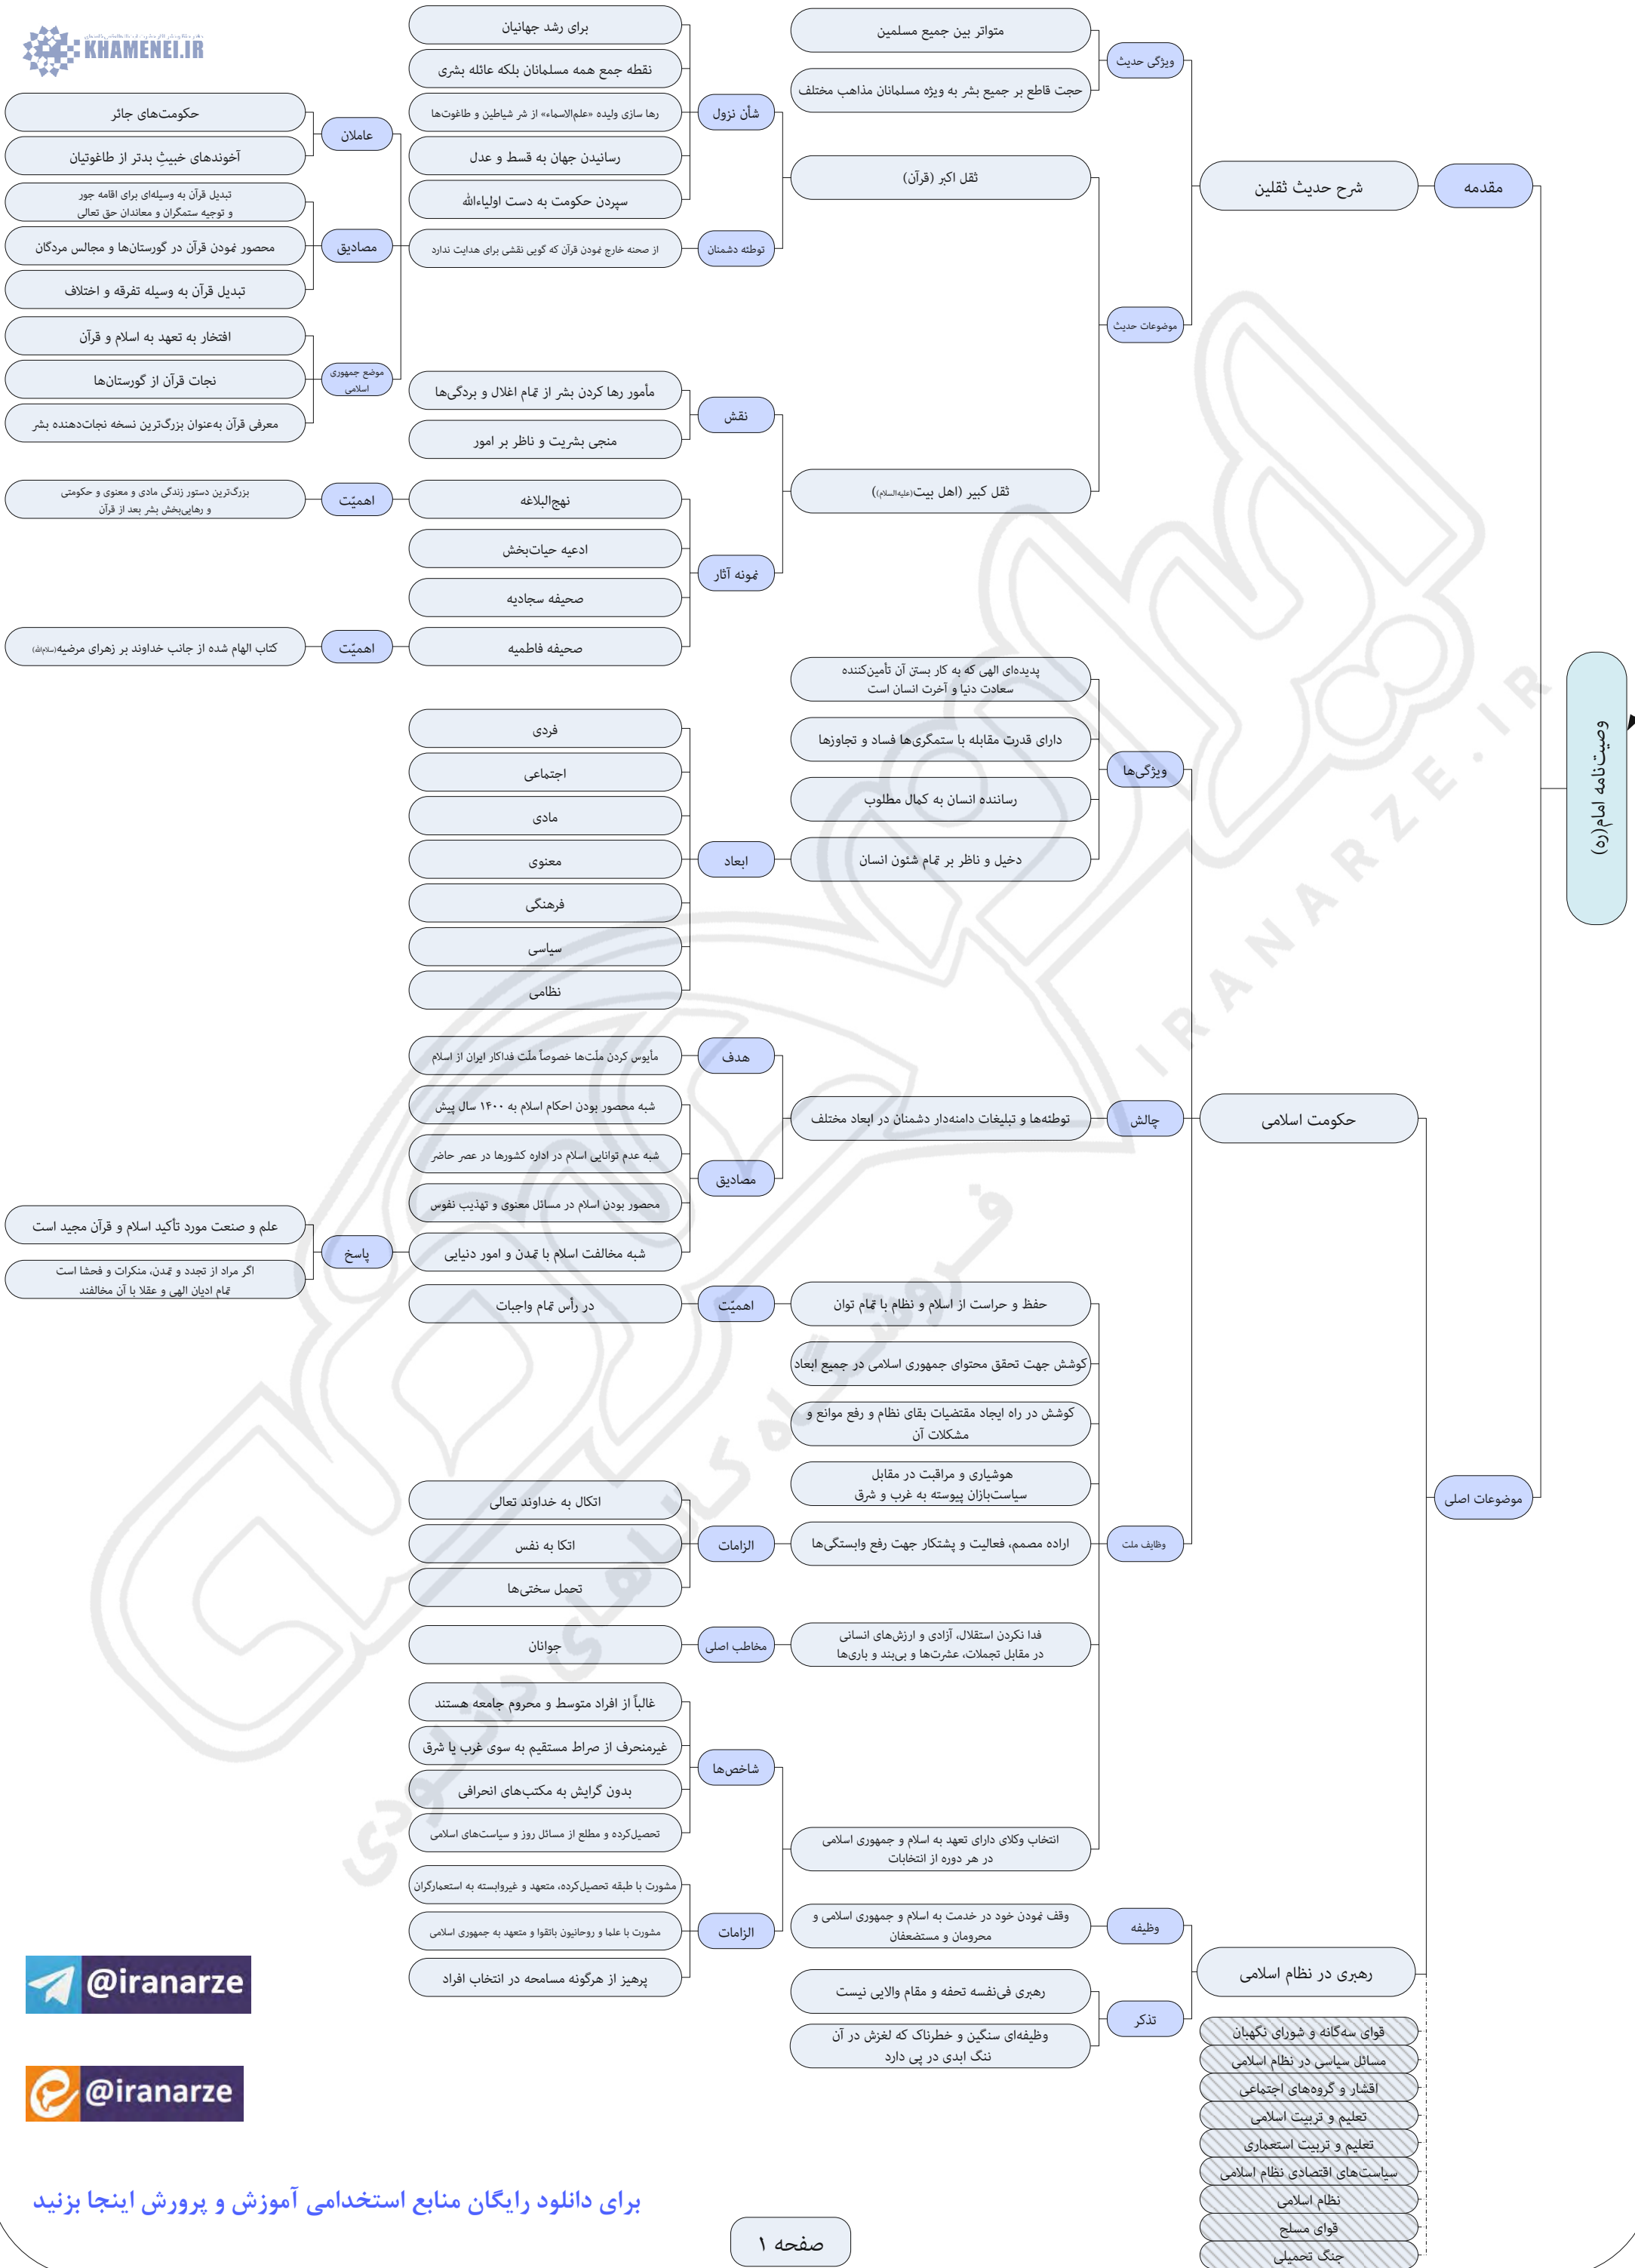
KHAMENEI.IR

وصیت‌نامه امام(ره)

مقدمه

شرح حدیث ثقلین

ویژگی حدیث

متواتر بین جمیع مسلمین

حجت قاطع بر جمیع بشر به ویژه مسلمانان مذاهب مختلف

موضوعات حدیث

ثقل اکبر (قرآن)

شأن نزول

برای رشد جهانیان

نقطه جمع همه مسلمانان بلکه عائله بشری

رها سازی ولیده «علم‌الاسماء» از شر شیاطین و طاغوت‌ها

رساندن جهان به قسط و عدل

سپردن حکومت به دست اولیاءالله

توطئه دشمنان

از صحنه خارج نمودن قرآن که گویی نقشی برای هدایت ندارد

عاملان

حکومت‌های جائر

آخوندهای خبیثِ بدتر از طاغوتیان

مصادیق

تبدیل قرآن به وسیله‌ای برای اقامه جور و توجیه ستمگران و معاندان حق تعالی

محصور نمودن قرآن در گورستان‌ها و مجالس مردگان

تبدیل قرآن به وسیله تفرقه و اختلاف

موضع جمهوری اسلامی

افتخار به تعهد به اسلام و قرآن

نجات قرآن از گورستان‌ها

معرفی قرآن به‌عنوان بزرگ‌ترین نسخه نجات‌دهنده بشر

ثقل کبیر (اهل بیت(علیهم‌السلام))

نقش

مأمور رها کردن بشر از تمام اغلال و بردگی‌ها

منجی بشریت و ناظر بر امور

نمونه آثار

نهج‌البلاغه

اهمیّت

بزرگ‌ترین دستور زندگی مادی و معنوی و حکومتی و رهایی‌بخش بشر بعد از قرآن

ادعیه حیات‌بخش

صحیفه سجادیه

صحیفه فاطمیه

اهمیّت

کتاب الهام شده از جانب خداوند بر زهرای مرضیه(سلام‌الله)

حکومت اسلامی

ویژگی‌ها

پدیده‌ای الهی که به کار بستن آن تأمین‌کننده سعادت دنیا و آخرت انسان است

دارای قدرت مقابله با ستمگری‌ها فساد و تجاوزها

رساننده انسان به کمال مطلوب

دخیل و ناظر بر تمام شئون انسان

ابعاد

فردی

اجتماعی

مادی

معنوی

فرهنگی

سیاسی

نظامی

چالش

توطئه‌ها و تبلیغات دامنه‌دار دشمنان در ابعاد مختلف

هدف

مأیوس کردن ملت‌ها خصوصاً ملّت فداکار ایران از اسلام

مصادیق

شبه محصور بودن احکام اسلام به ۱۴۰۰ سال پیش

شبه عدم توانایی اسلام در اداره کشورها در عصر حاضر

محصور بودن اسلام در مسائل معنوی و تهذیب نفوس

شبه مخالفت اسلام با تمدن و امور دنیایی

پاسخ

علم و صنعت مورد تأکید اسلام و قرآن مجید است

اگر مراد از تجدد و تمدن، منکرات و فحشا است تمام ادیان الهی و عقلا با آن مخالفند

وظایف ملت

حفظ و حراست از اسلام و نظام با تمام توان

اهمیّت

در رأس تمام واجبات

کوشش جهت تحقق محتوای جمهوری اسلامی در جمیع ابعاد

کوشش در راه ایجاد مقتضیات بقای نظام و رفع موانع و مشکلات آن

هوشیاری و مراقبت در مقابل سیاست‌بازان پیوسته به غرب و شرق

اراده مصمم، فعالیت و پشتکار جهت رفع وابستگی‌ها

الزامات

اتکال به خداوند تعالی

اتکا به نفس

تحمل سختی‌ها

فدا نکردن استقلال، آزادی و ارزش‌های انسانی در مقابل تجملات، عشرت‌ها و بی‌بند و باری‌ها

مخاطب اصلی

جوانان

انتخاب وکلای دارای تعهد به اسلام و جمهوری اسلامی در هر دوره از انتخابات

شاخص‌ها

غالباً از افراد متوسط و محروم جامعه هستند

غیرمنحرف از صراط مستقیم به سوی غرب یا شرق

بدون گرایش به مکتب‌های انحرافی

تحصیل‌کرده و مطلع از مسائل روز و سیاست‌های اسلامی

الزامات

مشورت با طبقه تحصیل‌کرده، متعهد و غیروابسته به استعمارگران

مشورت با علما و روحانیون باتقوا و متعهد به جمهوری اسلامی

پرهیز از هرگونه مسامحه در انتخاب افراد

موضوعات اصلی

رهبری در نظام اسلامی

وظیفه

وقف نمودن خود در خدمت به اسلام و جمهوری اسلامی و محرومان و مستضعفان

تذکر

رهبری فی‌نفسه تحفه و مقام والایی نیست

وظیفه‌ای سنگین و خطرناک که لغزش در آن ننگ ابدی در پی دارد

قوای سه‌گانه و شورای نگهبان

مسائل سیاسی در نظام اسلامی

اقشار و گروه‌های اجتماعی

تعلیم و تربیت اسلامی

تعلیم و تربیت استعماری

سیاست‌های اقتصادی نظام اسلامی

نظام اسلامی

قوای مسلح

جنگ تحمیلی

@iranarze

@iranarze

برای دانلود رایگان منابع استخدامی آموزش و پرورش اینجا بزنید

صفحه ۱

IRANARZE.IR